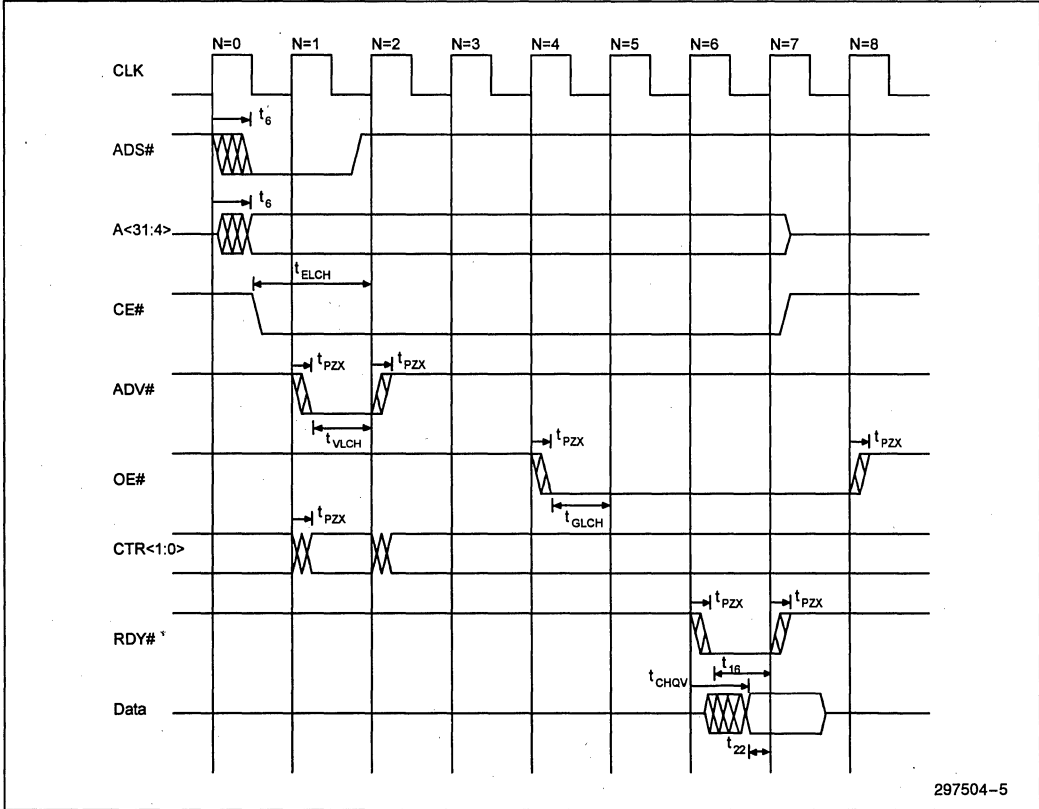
N=0 N=1 N=2 N=3 N=4 N=5 N=6 N=7 N=8

CLK

$t_6$

ADS#

$t_6$

A<31:4>

$t_{ELCH}$

CE#

$t_{PZX}$ $t_{PZX}$

ADV#

$t_{VLCH}$

$t_{PZX}$ $t_{PZX}$

OE#

$t_{GLCH}$

$t_{PZX}$

CTR<1:0>

$t_{PZX}$ $t_{PZX}$

RDY#

$t_{16}$

$t_{CHQV}$

Data

$t_{22}$

297504–5